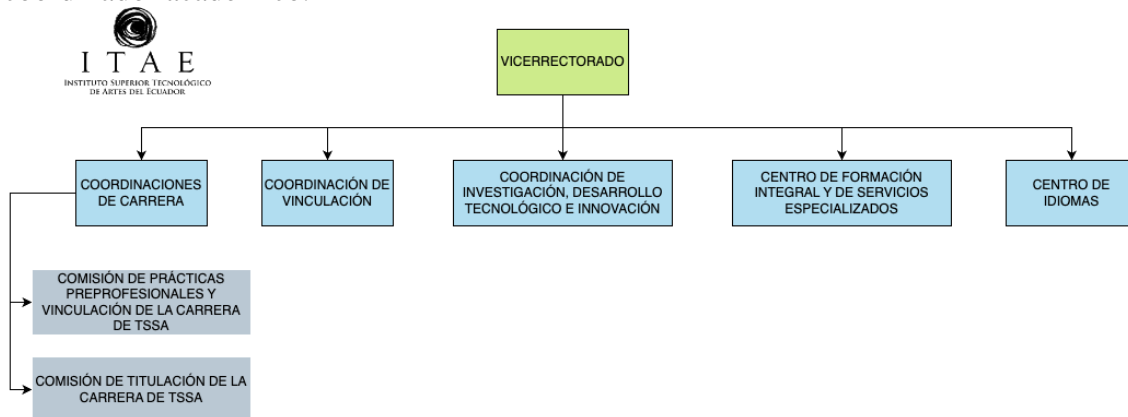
ITAE
INSTITUTO SUPERIOR TECNOLÓGICO DE ARTES DEL ECUADOR

VICERRECTORADO

COORDINACIONES DE CARRERA

COORDINACIÓN DE VINCULACIÓN

COORDINACIÓN DE INVESTIGACIÓN, DESARROLLO TECNOLÓGICO E INNOVACIÓN

CENTRO DE FORMACIÓN INTEGRAL Y DE SERVICIOS ESPECIALIZADOS

CENTRO DE IDIOMAS

COMISIÓN DE PRÁCTICAS PREPROFESIONALES Y VINCULACIÓN DE LA CARRERA DE TSSA

COMISIÓN DE TITULACIÓN DE LA CARRERA DE TSSA